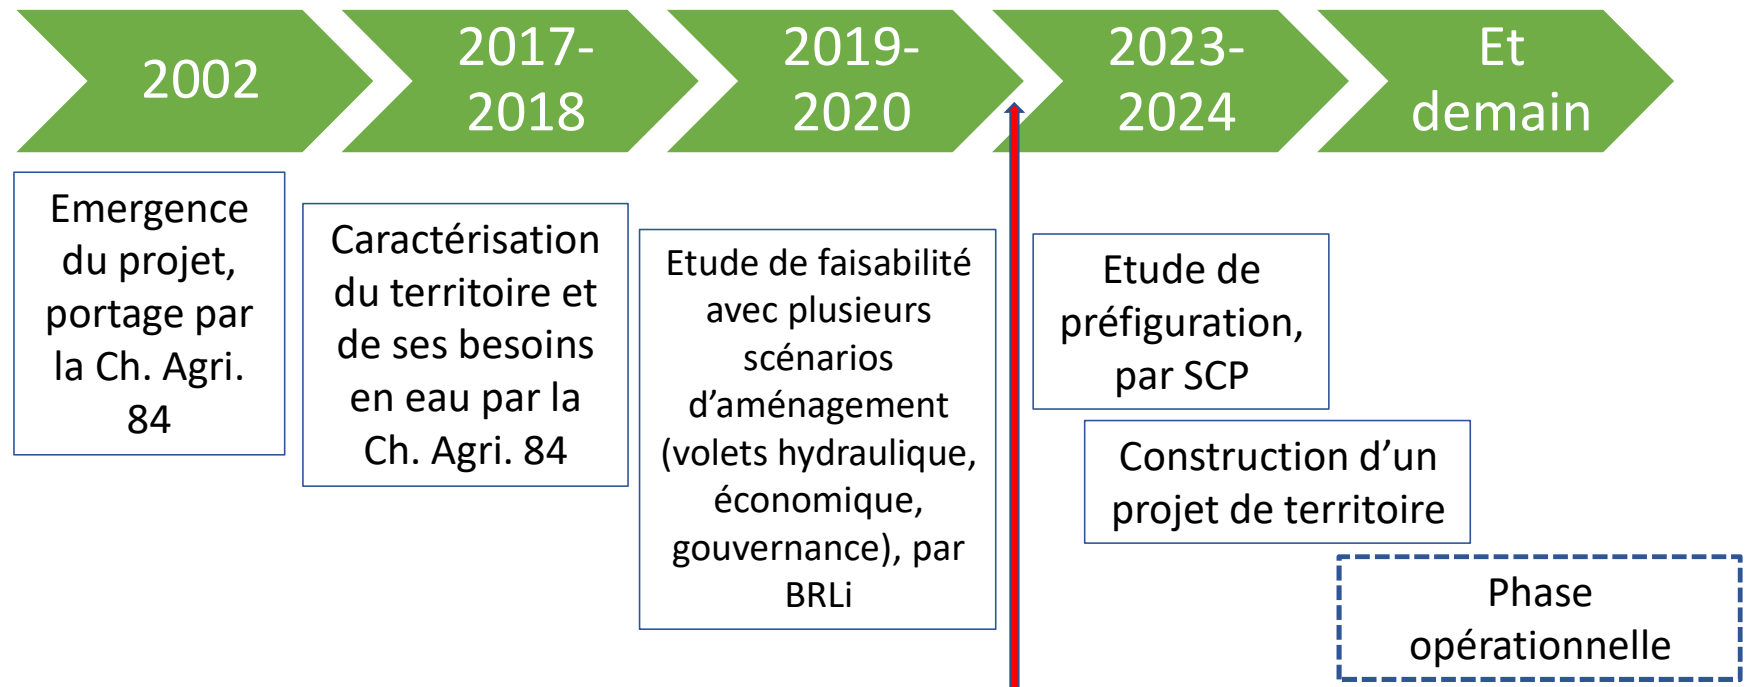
2002

2017-2018

2019-2020

2023-2024

Et demain

Emergence du projet, portage par la Ch. Agri. 84

Caractérisation du territoire et de ses besoins en eau par la Ch. Agri. 84

Etude de faisabilité avec plusieurs scénarios d'aménagement (volets hydraulique, économique, gouvernance), par BRLi

Etude de préfiguration, par SCP

Construction d'un projet de territoire

Phase opérationnelle